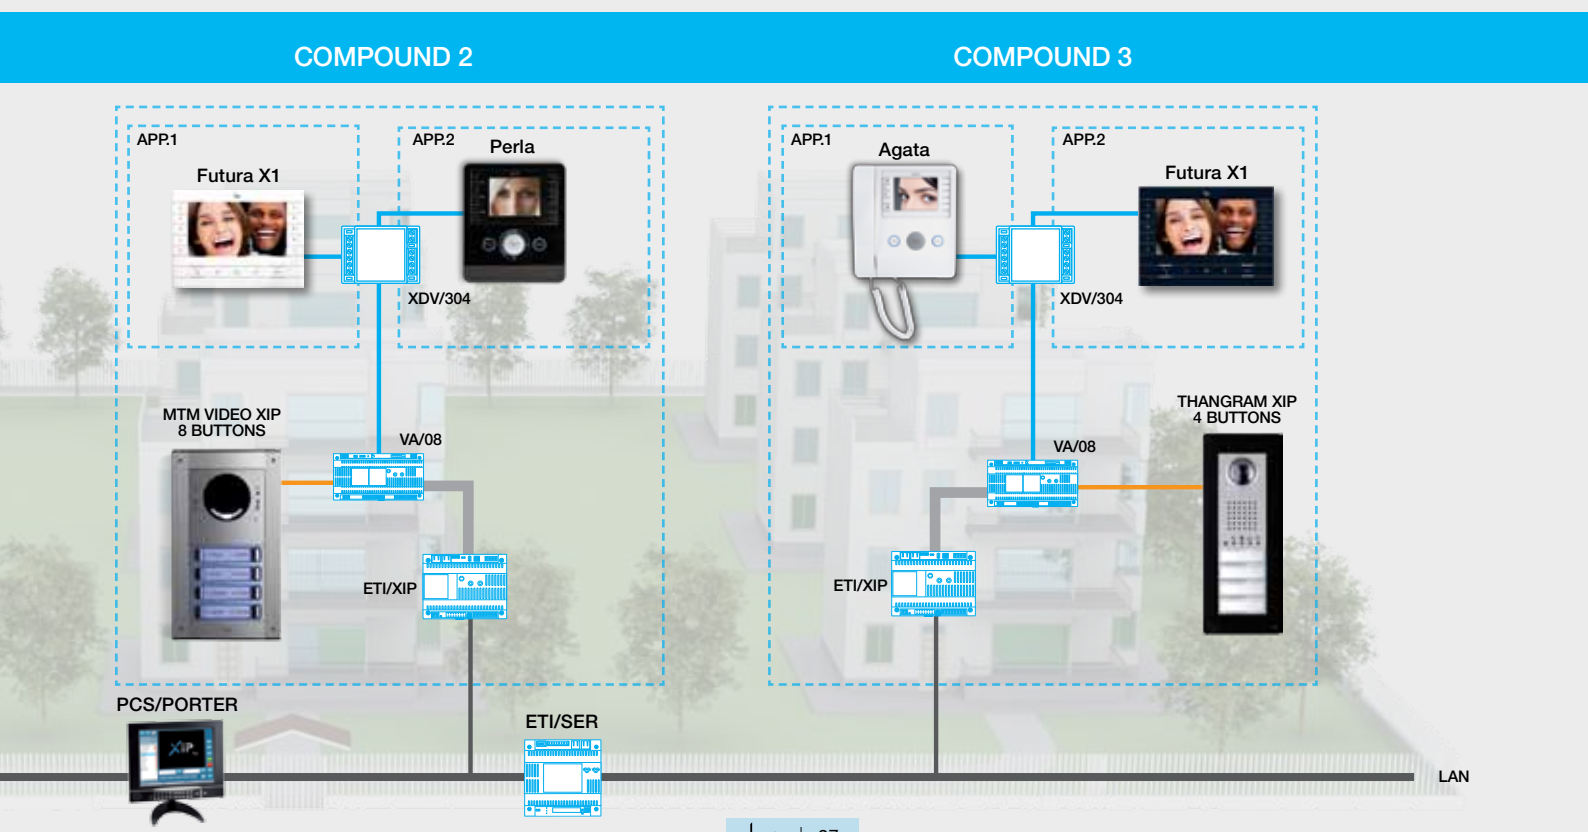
COMPOUND 2

COMPOUND 3

APP.1

Futura X1

APP.2

Perla

XDV/304

MTM VIDEO XIP
8 BUTTONS

VA/08

ETI/XIP

APP.1

Agata

APP.2

Futura X1

XDV/304

THANGRAM XIP
4 BUTTONS

VA/08

ETI/XIP

PCS/PORTER

ETI/SER

LAN